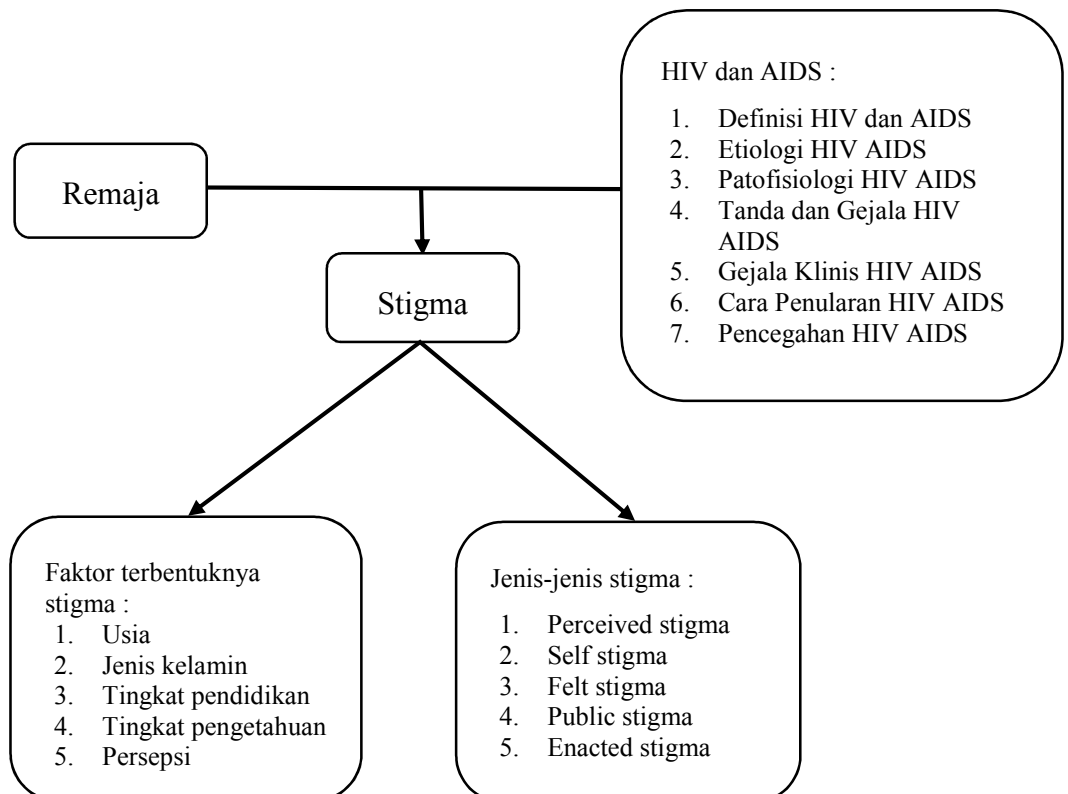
HIV dan AIDS :

1. Definisi HIV dan AIDS
2. Etiologi HIV AIDS
3. Patofisiologi HIV AIDS
4. Tanda dan Gejala HIV AIDS
5. Gejala Klinis HIV AIDS
6. Cara Penularan HIV AIDS
7. Pencegahan HIV AIDS

Remaja

Stigma

Faktor terbentuknya stigma :
1. Usia
2. Jenis kelamin
3. Tingkat pendidikan
4. Tingkat pengetahuan
5. Persepsi

Jenis-jenis stigma :

1. Perceived stigma
2. Self stigma
3. Felt stigma
4. Public stigma
5. Enacted stigma